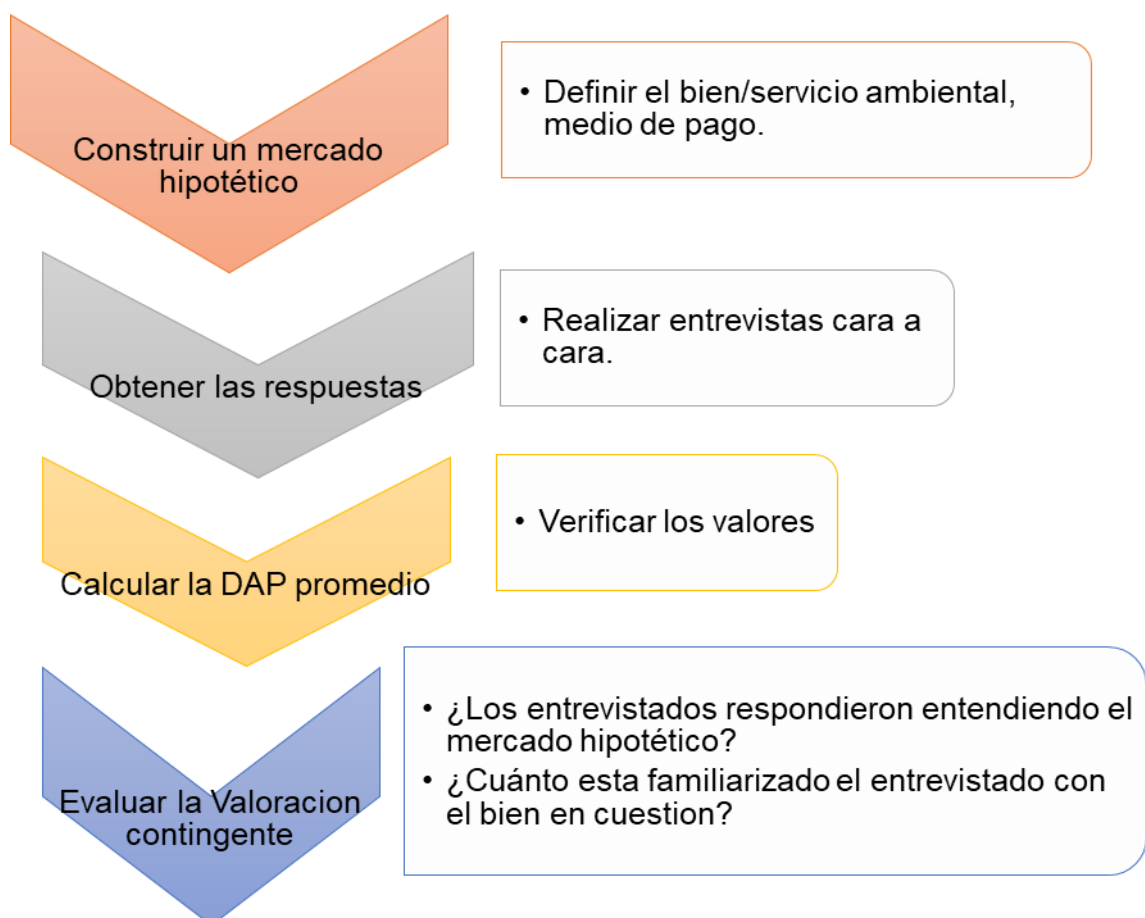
Construir un mercado hipotético

• Definir el bien/servicio ambiental, medio de pago.

Obtener las respuestas

• Realizar entrevistas cara a cara.

Calcular la DAP promedio

• Verificar los valores

Evaluar la Valoracion contingente

• ¿Los entrevistados respondieron entendiendo el mercado hipotético?
• ¿Cuánto esta familiarizado el entrevistado con el bien en cuestion?